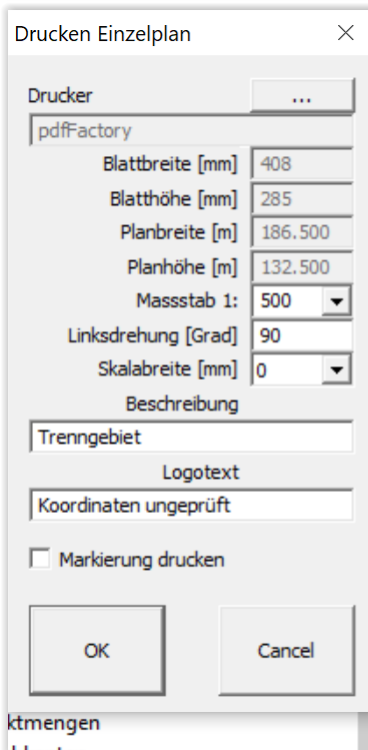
Drucken Einzelplan

Drucker
...
pdfFactory
Blattbreite [mm] 408
Blatthöhe [mm] 285
Planbreite [m] 186.500
Planhöhe [m] 132.500
Massstab 1: 500
Linksdrehung [Grad] 90
Skalabreite [mm] 0
Beschreibung
Trenngebiet
Logotext
Koordinaten ungeprüft
Markierung drucken
OK
Cancel
ktmengen
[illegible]